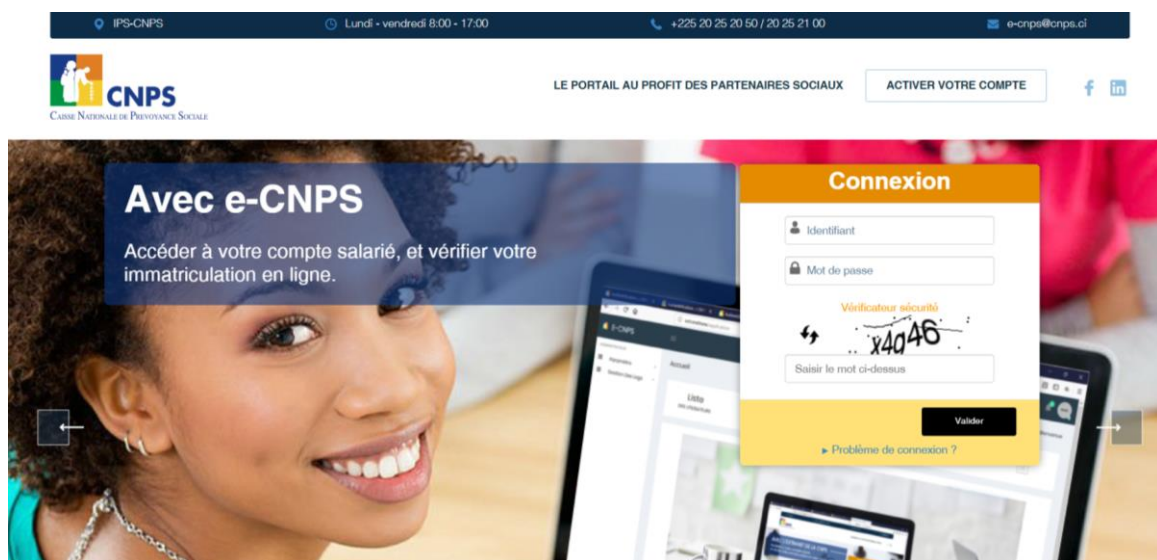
IPS-CNPS
Lundi - vendredi 8:00 - 17:00
+225 20 25 20 50 / 20 25 21 00
e-cnps@cnps.ci

CNPS
Caisse Nationale de Prevoyance Sociale

LE PORTAIL AU PROFIT DES PARTENAIRES SOCIAUX
ACTIVER VOTRE COMPTE

Avec e-CNPS
Accéder à votre compte salarié, et vérifier votre immatriculation en ligne.

Connexion
Identifiant
Mot de passe
Vérificateur sécurité
x4046
Saisir le mot ci-dessus
Valider
► Problème de connexion ?

E-CNPS
Accueil
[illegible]